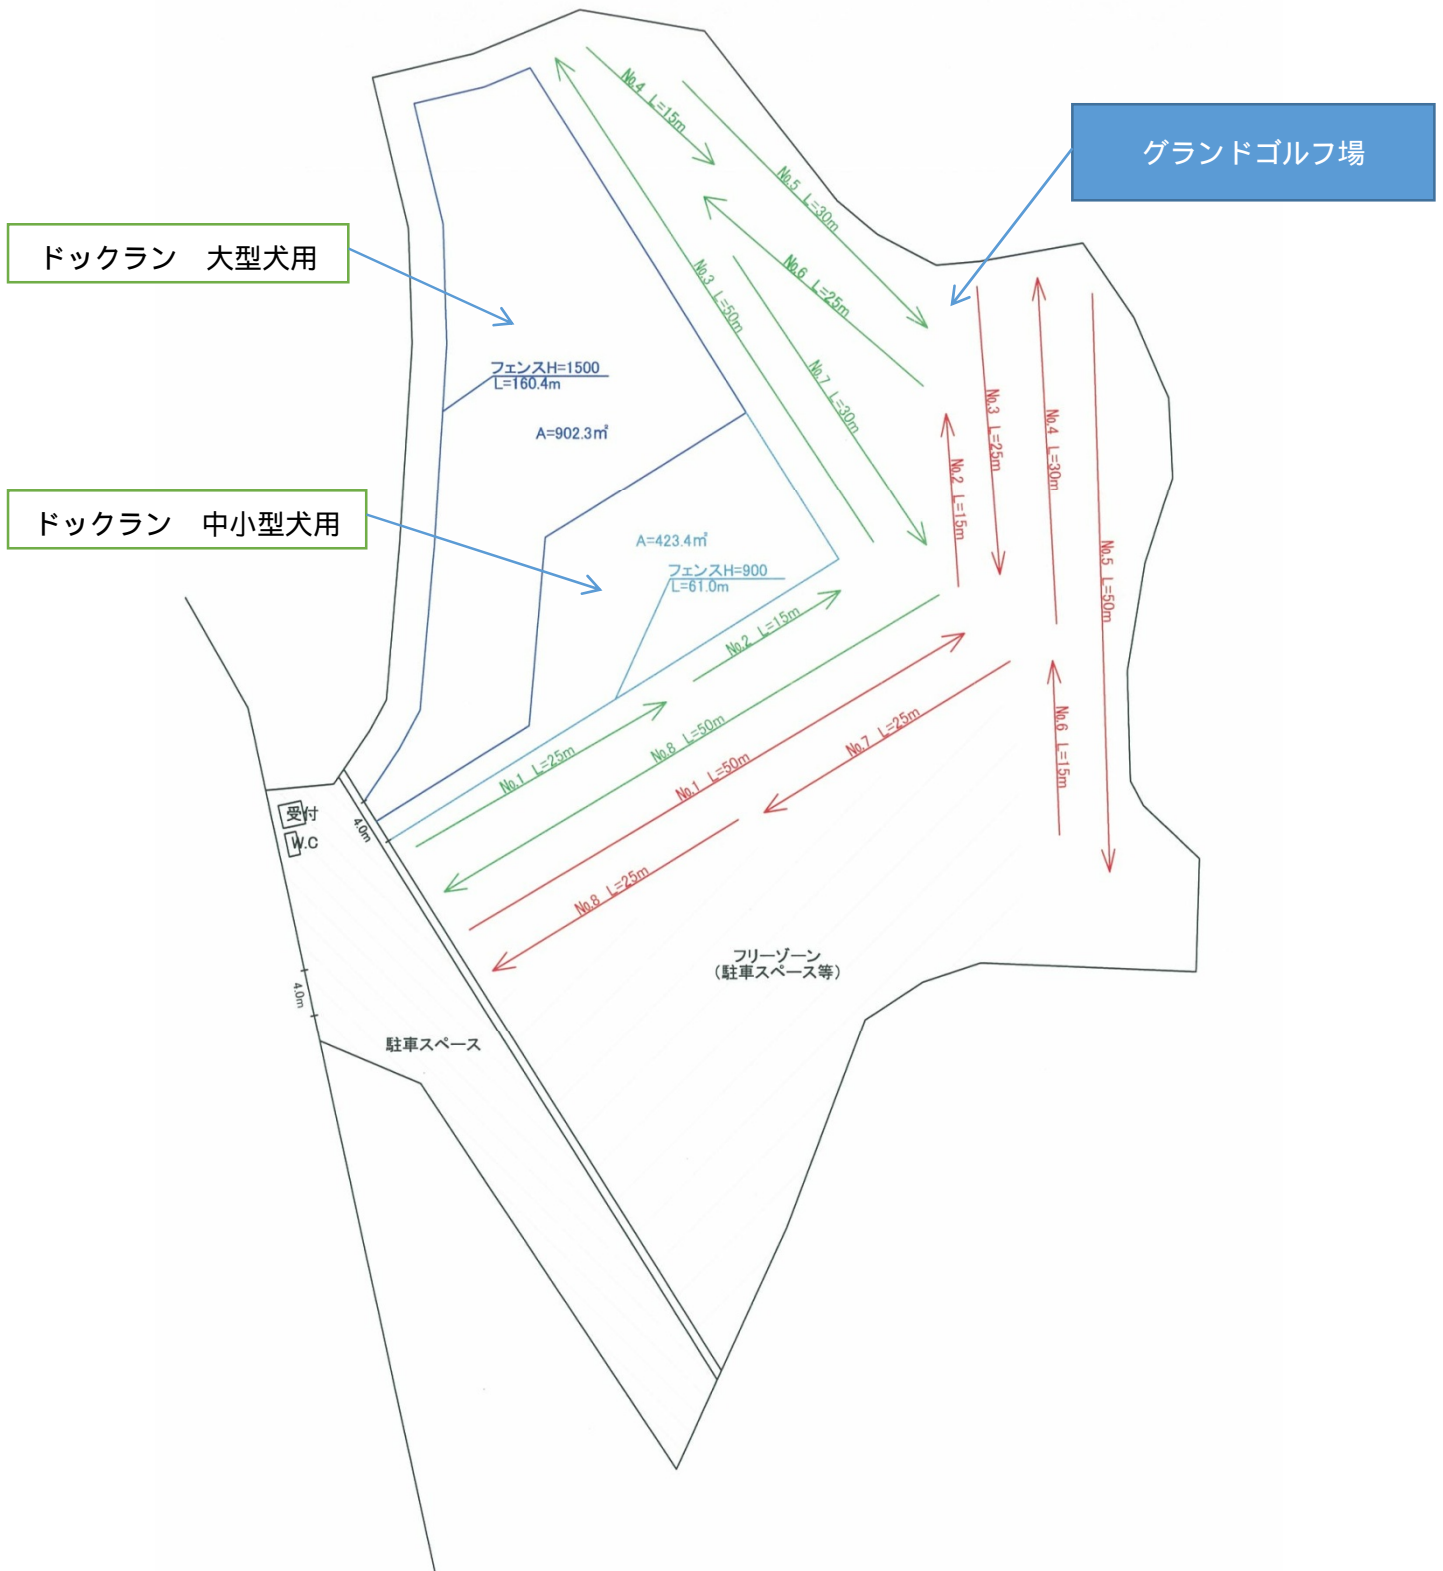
グランドゴルフ場

ドックラン　大型犬用

ドックラン　中小型犬用

No.4 L=15m
No.5 L=30m
No.6 L=25m
No.3 L=50m
No.7 L=30m
フェンスH=1500
L=160.4m
A=902.3㎡
A=423.4㎡
フェンスH=900
L=61.0m
No.2 L=15m
No.1 L=25m
No.8 L=50m

No.3 L=25m
No.4 L=30m
No.2 L=15m
No.5 L=50m
No.6 L=15m
No.7 L=25m
No.1 L=50m
No.8 L=25m

受付
W.C
4.0m
4.0m
駐車スペース
フリーゾーン
（駐車スペース等）